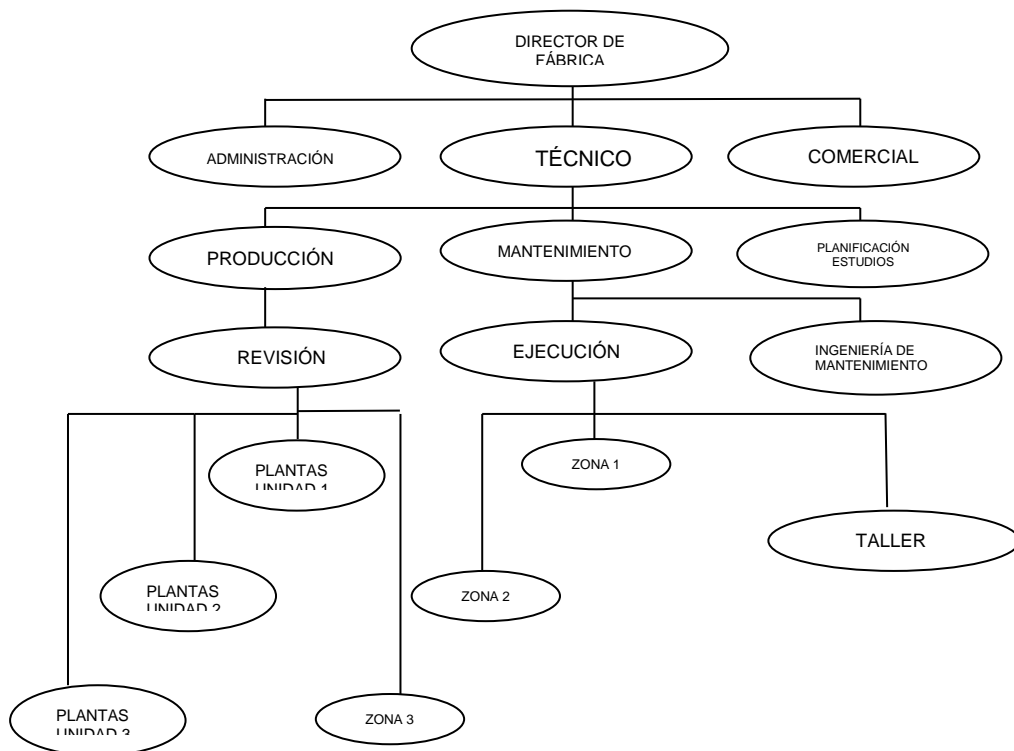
DIRECTOR DE FÁBRICA

ADMINISTRACIÓN

TÉCNICO

COMERCIAL

PRODUCCIÓN

MANTENIMIENTO

PLANIFICACIÓN ESTUDIOS

REVISIÓN

EJECUCIÓN

INGENIERÍA DE MANTENIMIENTO

PLANTAS UNIDAD 1

ZONA 1

TALLER

PLANTAS UNIDAD 2

ZONA 2

PLANTAS UNIDAD 3

ZONA 3